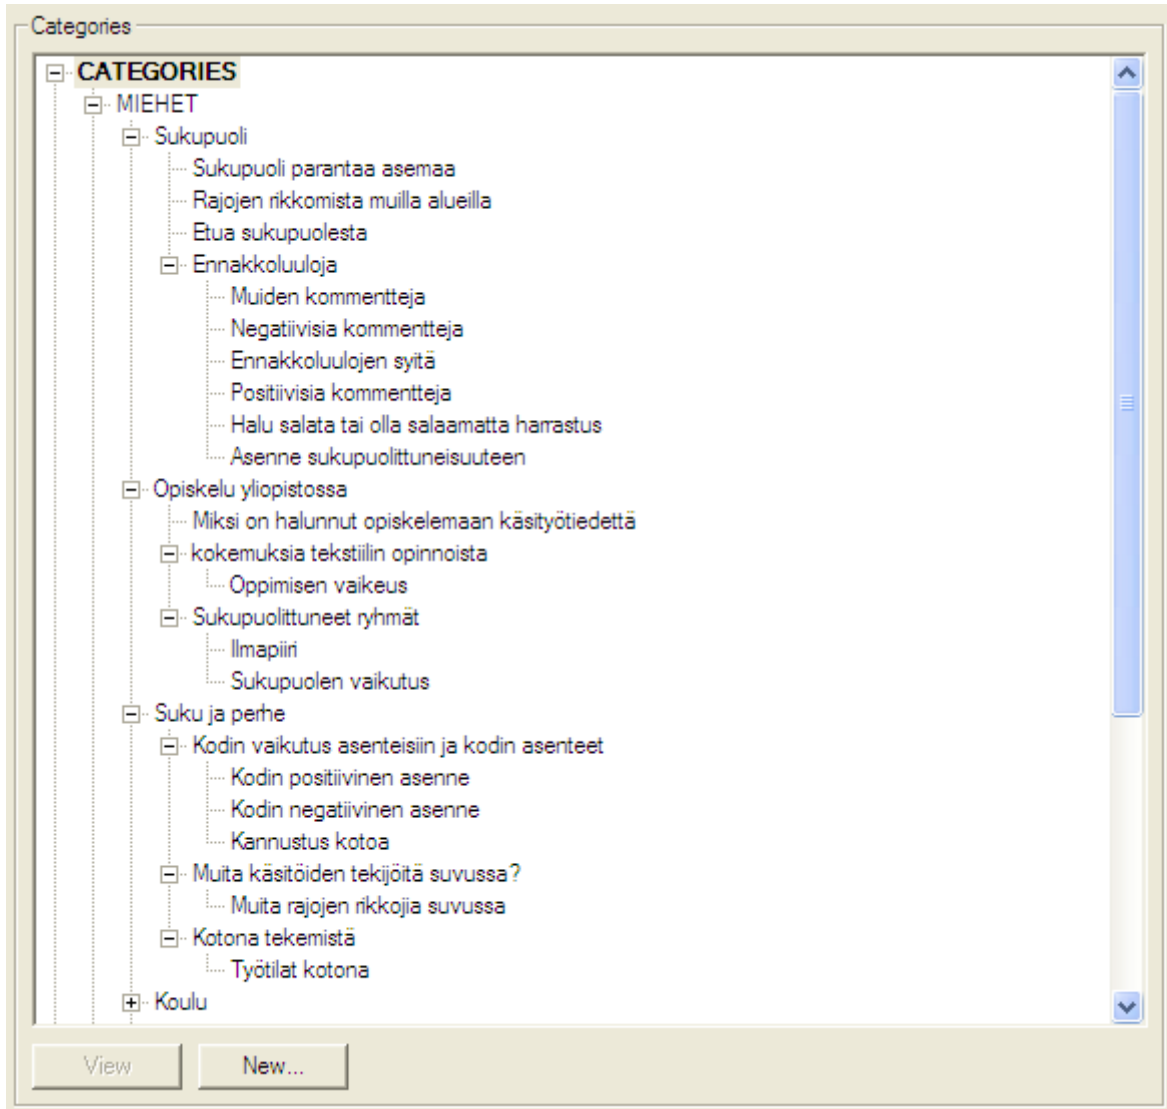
Categories

CATEGORIES
MIEHET
Sukupuoli
Sukupuoli parantaa asemaa
Rajojen rikkomista muilla alueilla
Etua sukupuolesta
Ennakkoluuloja
Muiden kommentteja
Negatiivisia kommentteja
Ennakkoluulojen syitä
Positiivisia kommentteja
Halu salata tai olla salaamatta harrastus
Asenne sukupuolittuneisuuteen
Opiskelu yliopistossa
Miksi on halunnut opiskelemaan käsityötiedettä
kokemuksia tekstiilin opinnoista
Oppimisen vaikeus
Sukupuolittuneet ryhmät
Ilmapiiri
Sukupuolen vaikutus
Suku ja perhe
Kodin vaikutus asenteisiin ja kodin asenteet
Kodin positiivinen asenne
Kodin negatiivinen asenne
Kannustus kotoa
Muita käsitöiden tekijöitä suvussa?
Muita rajojen rikkojia suvussa
Kotona tekemistä
Työtilat kotona
Koulu

View
New...